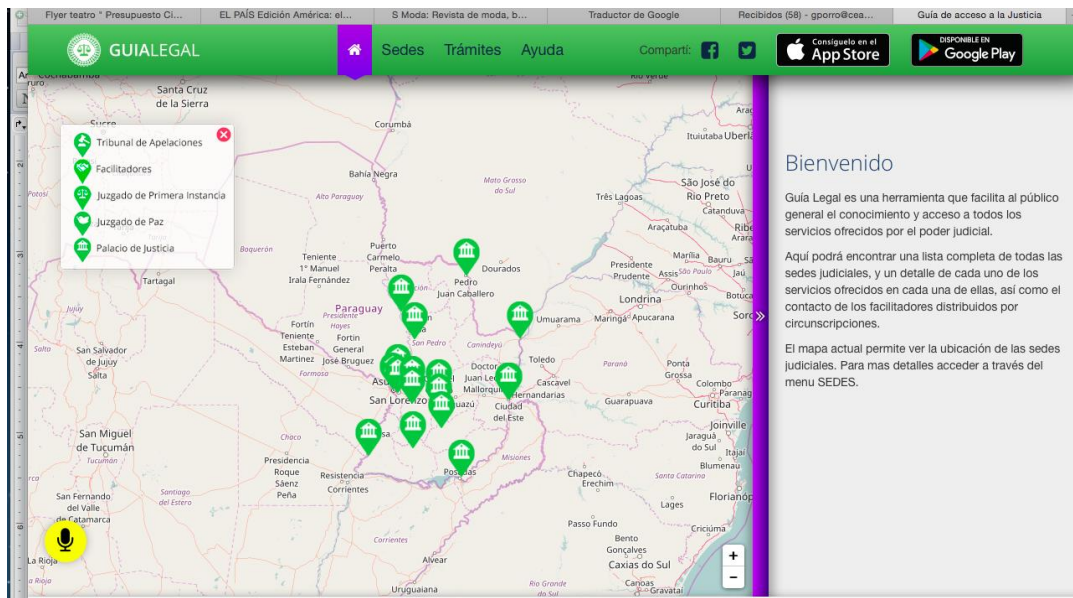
Flyer teatro " Presupuesto Ci... | EL PAÍS Edición América: el... | S Moda: Revista de moda, b... | Traductor de Google | Recibidos (58) - gporro@cea... | Guía de acceso a la Justicia

GUIALEGAL

Sedes Trámites Ayuda

Compartí:

Consíguelo en el App Store

DISPONIBLE EN Google Play

Tribunal de Apelaciones
Facilitadores
Juzgado de Primera Instancia
Juzgado de Paz
Palacio de Justicia

Santa Cruz de la Sierra
Corumbá
Bahía Negra
Alto Paraguay
Mato Grosso do Sul
São José do Rio Preto
Três Lagoas
Catanduva
Araçatuba
Baquerón
Teniente 1° Manuel Irala Fernández
Puerto Carmelo Peralta
Pedro Juan Caballero
Dourados
Presidente Prudente
Assis
São Paulo
Ourinhos
Londrina
Marília
Bauru
Tartagal
Paraguay
Presidente Hayes
Fortín Teniente Esteban Martínez
Fortín General José Bruguez
Umuarama
Maringá
Apucarana
Salta
San Salvador de Jujuy
Jujuy
Formosa
San Pedro
Canindeyú
Toledo
Paraná
Ponta Grossa
Asunción
San Lorenzo
Juan León Mallorquín
Cascavel
Hernandarias
Ciudad del Este
Guarapuava
Curitiba
Colombo
San Miguel de Tucumán
Tucumán
Chaco
Presidencia Roque Sáenz Peña
Resistencia
Corrientes
Misiones
Posadas
Joinville
Jaraguá do Sul
Blumenau
Chapecó
Erechim
Santa Catarina
Florianópolis
Lages
San Fernando del Valle de Catamarca
Santiago del Estero
Passo Fundo
Criciúma
Bento Gonçalves
Caxias do Sul
Canoas
Gravataí
Alvear
Uruguaiana
Rio Grande do Sul
La Rioja

Bienvenido

Guía Legal es una herramienta que facilita al público general el conocimiento y acceso a todos los servicios ofrecidos por el poder judicial.

Aquí podrá encontrar una lista completa de todas las sedes judiciales, y un detalle de cada uno de los servicios ofrecidos en cada una de ellas, así como el contacto de los facilitadores distribuidos por circunscripciones.

El mapa actual permite ver la ubicación de las sedes judiciales. Para mas detalles acceder a través del menu SEDES.

+
−